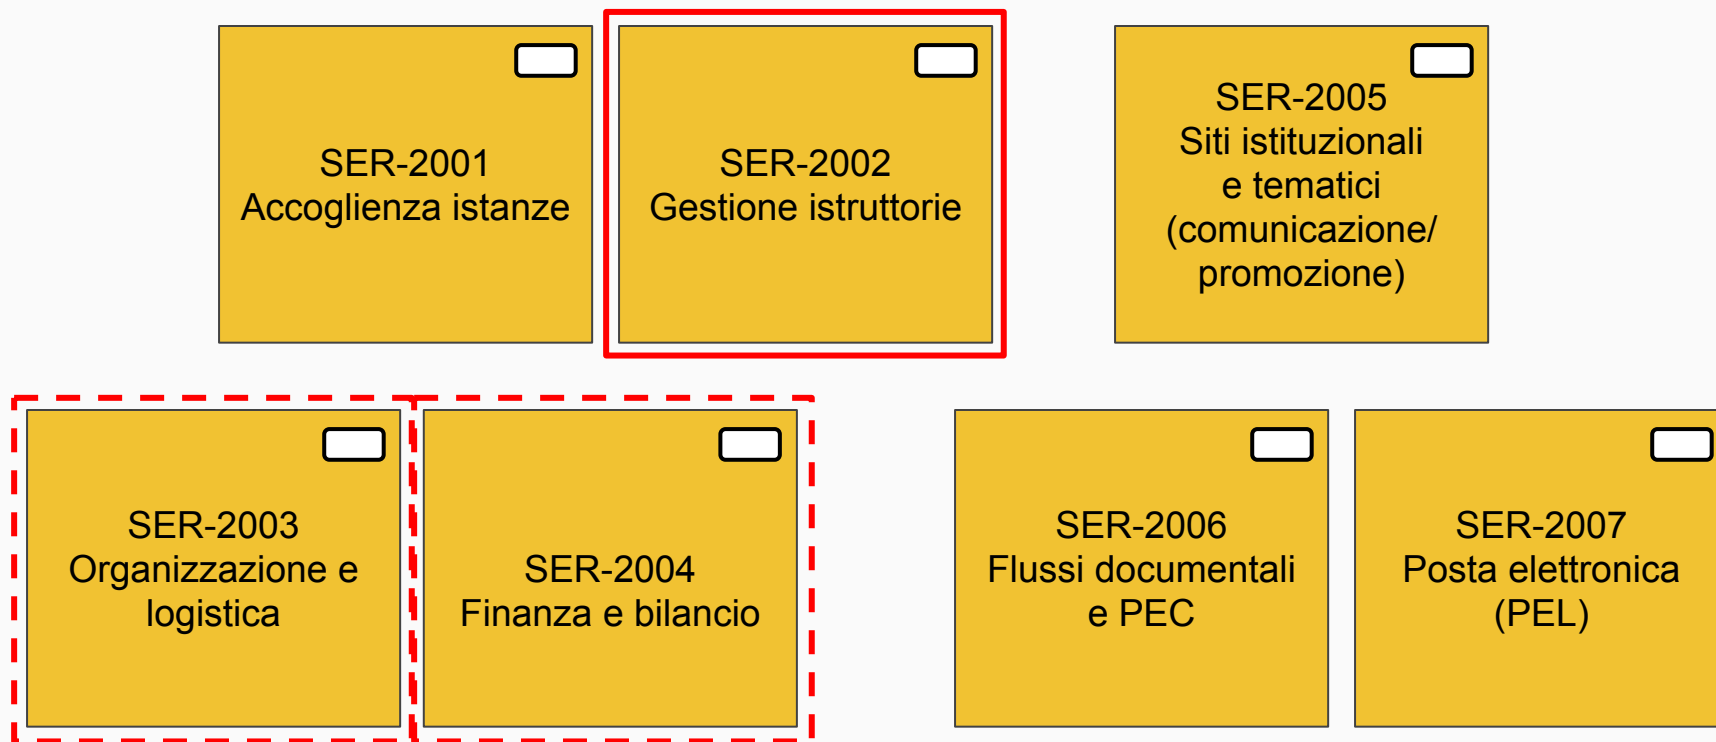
SER-2001
Accoglienza istanze

SER-2002
Gestione istruttorie

SER-2005
Siti istituzionali e tematici (comunicazione/ promozione)

SER-2003
Organizzazione e logistica

SER-2004
Finanza e bilancio

SER-2006
Flussi documentali e PEC

SER-2007
Posta elettronica (PEL)